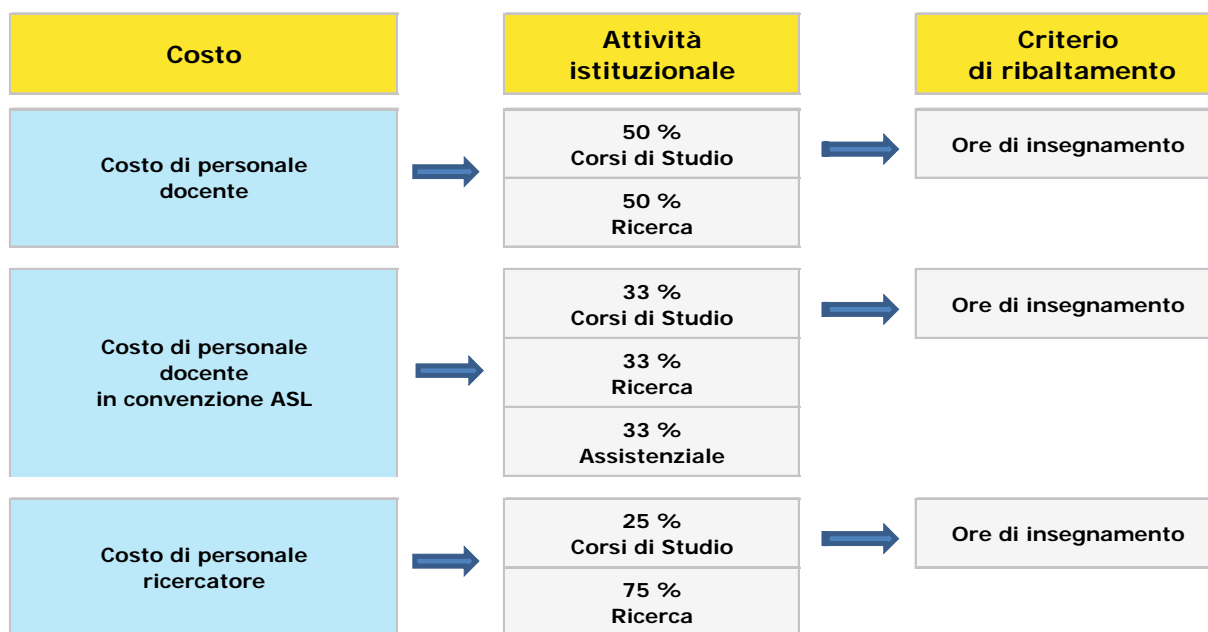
Costo

Attività istituzionale

Criterio di ribaltamento

Costo di personale docente

50 %
Corsi di Studio

Ore di insegnamento

50 %
Ricerca

Costo di personale docente in convenzione ASL

33 %
Corsi di Studio

Ore di insegnamento

33 %
Ricerca

33 %
Assistenziale

Costo di personale ricercatore

25 %
Corsi di Studio

Ore di insegnamento

75 %
Ricerca